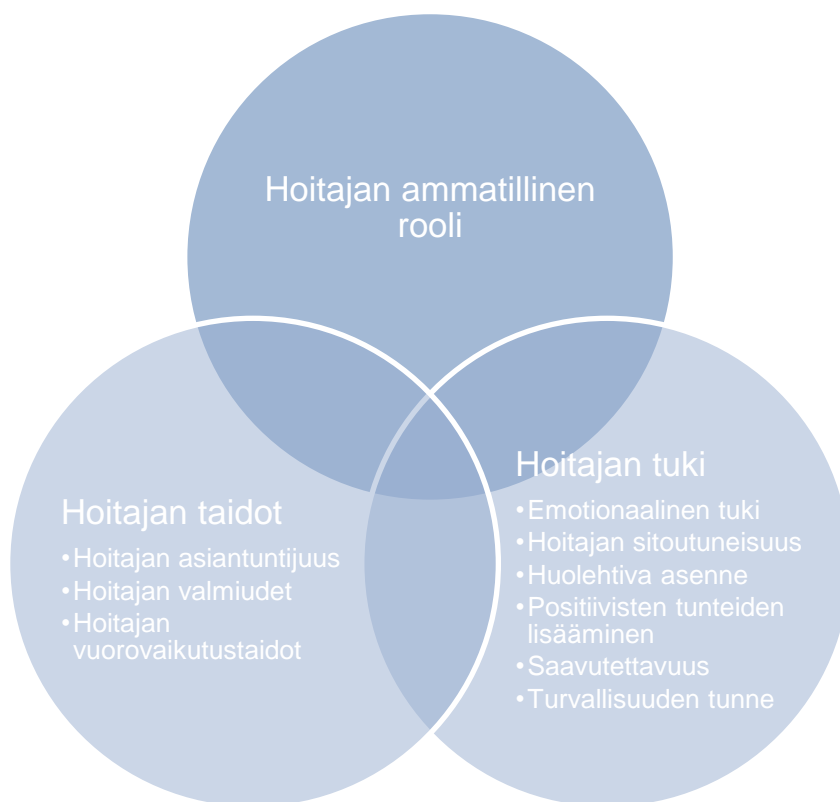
Hoitajan ammatillinen rooli

Hoitajan taidot
•Hoitajan asiantuntijuus
•Hoitajan valmiudet
•Hoitajan vuorovaikutustaidot

Hoitajan tuki
•Emotionaalinen tuki
•Hoitajan sitoutuneisuus
•Huolehtiva asenne
•Positiivisten tunteiden lisääminen
•Saavutettavuus
•Turvallisuuden tunne